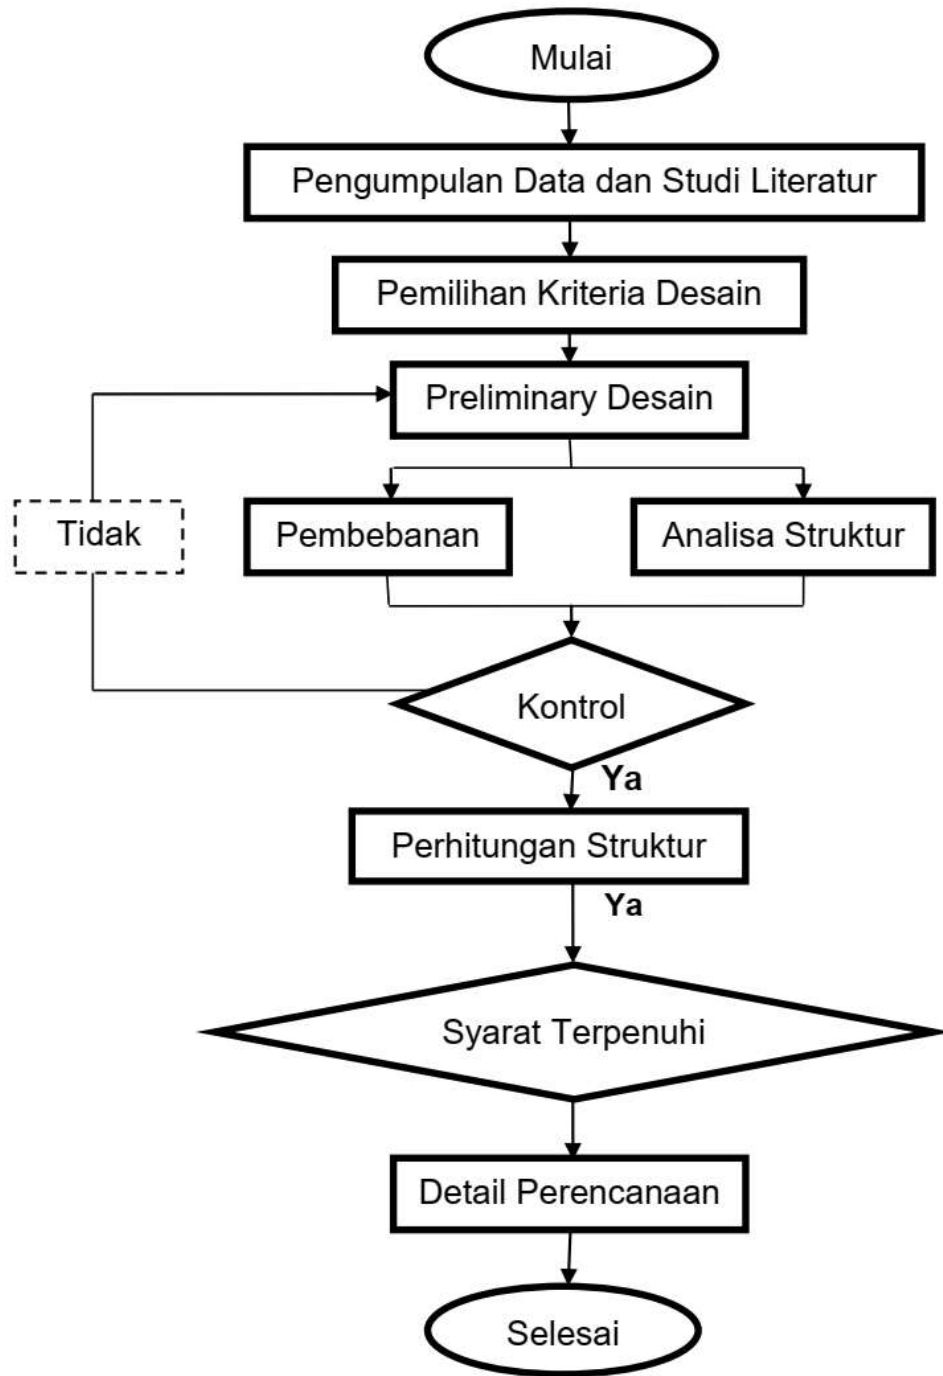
Mulai

Pengumpulan Data dan Studi Literatur

Pemilihan Kriteria Desain

Preliminary Desain

Tidak

Pembebanan

Analisa Struktur

Kontrol

Ya

Perhitungan Struktur

Ya

Syarat Terpenuhi

Detail Perencanaan

Selesai